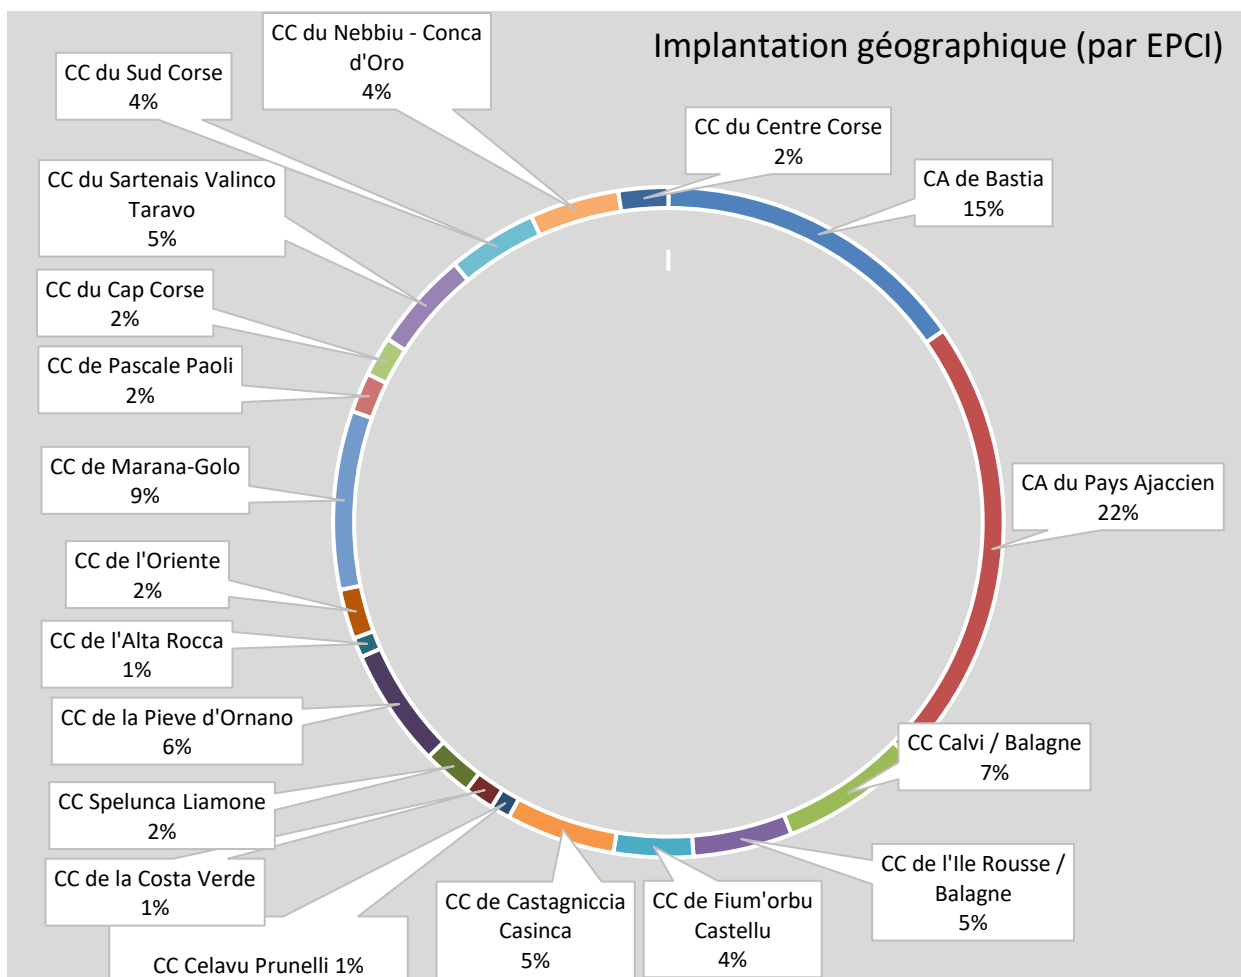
Implantation géographique (par EPCI)

CC du Nebbiu - Conca d'Oro
4%

CC du Sud Corse
4%

CC du Centre Corse
2%

CA de Bastia
15%

CC du Sartenais Valinco Taravo
5%

CC du Cap Corse
2%

CC de Pascale Paoli
2%

CC de Marana-Golo
9%

CA du Pays Ajaccien
22%

CC de l'Oriente
2%

CC de l'Alta Rocca
1%

CC de la Pieve d'Ornano
6%

CC Calvi / Balagne
7%

CC Spelunca Liamone
2%

CC de l'Ile Rousse / Balagne
5%

CC de la Costa Verde
1%

CC de Castagniccia Casinca
5%

CC de Fium'orbu Castellu
4%

CC Celavu Prunelli 1%